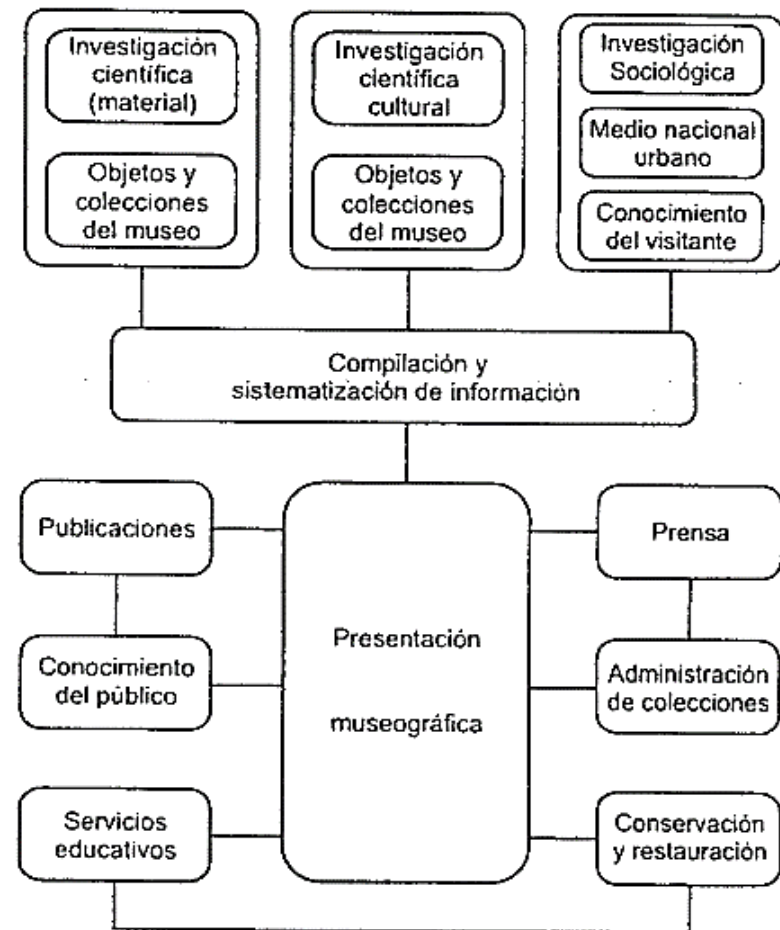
Investigación científica (material)

Objetos y colecciones del museo

Investigación científica cultural

Objetos y colecciones del museo

Investigación Sociológica

Medio nacional urbano

Conocimiento del visitante

Compilación y sistematización de información

Publicaciones

Presentación museográfica

Prensa

Conocimiento del público

Administración de colecciones

Servicios educativos

Conservación y restauración